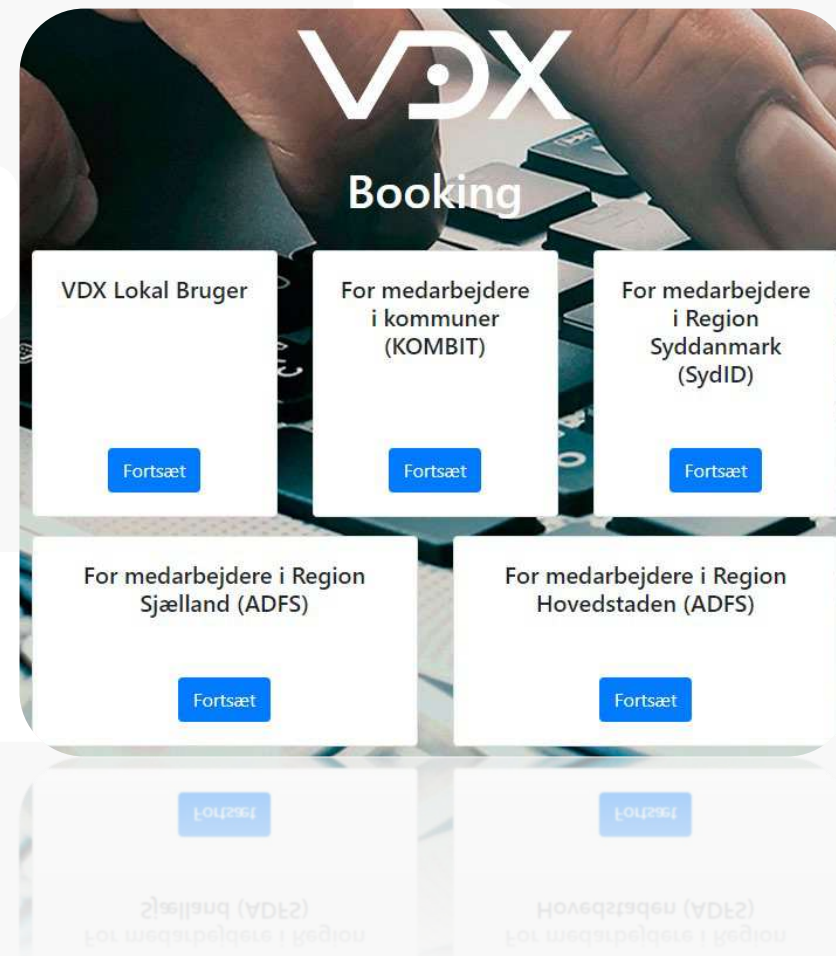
VDX

Booking

VDX Lokal Bruger

Fortsæt

For medarbejdere i kommuner (KOMBIT)

Fortsæt

For medarbejdere i Region Syddanmark (SydID)

Fortsæt

For medarbejdere i Region Sjælland (ADFS)

Fortsæt

For medarbejdere i Region Hovedstaden (ADFS)

Fortsæt